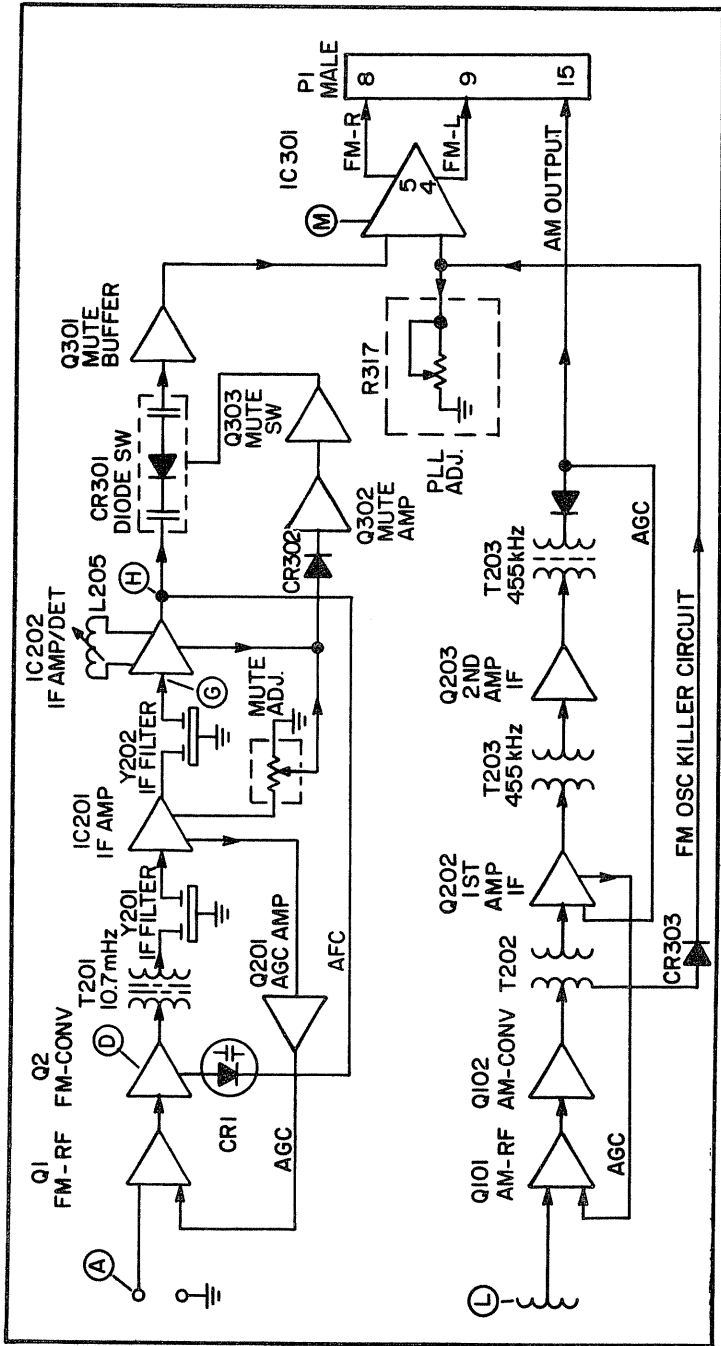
A
Q1 FM-RF
Q2 FM-CONV
D
CR1
AGC
T201 10.7mHz
Y201 IF FILTER
Q201 AGC AMP
AFC
IC201 IF AMP
Y202 IF FILTER
MUTE ADJ.
G
IC202 IF AMP/DET
L205
H
CR302
Q302 MUTE AMP
CR301 DIODE SW
Q303 MUTE SW
Q301 MUTE BUFFER
R317
PLL ADJ.
M
IC301
5
4
FM-R
FM-L
P1 MALE
8
9
15
AM OUTPUT
L
Q101 AM-RF
AGC
Q102 AM-CONV
T202
CR303
Q202 1ST AMP IF
T203 455 kHz
Q203 2ND AMP IF
T203 455kHz
AGC
FM OSC KILLER CIRCUIT